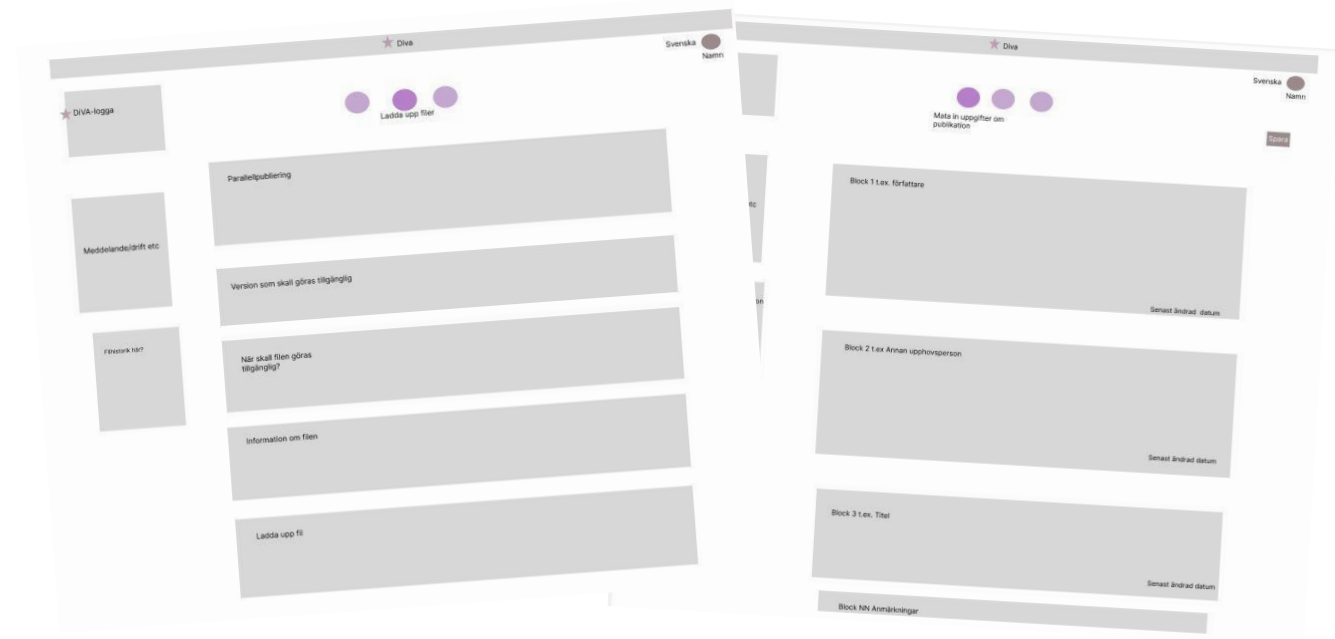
Diva

Svenska Namn

DiVA-logga

Ladda upp filer

Parallellpublicering

Meddelande/drift etc

Version som skall göras tillgänglig

Filhistorik här?

När skall filen göras tillgänglig?

Information om filen

Ladda upp fil

etc

on

Diva

Svenska Namn

Mata in uppgifter om publikation

Spara

Block 1 t.ex. författare

Senast ändrad datum

Block 2 t.ex Annan upphovsperson

Senast ändrad datum

Block 3 t.ex. Titel

Senast ändrad datum

Block NN Anmärkningar